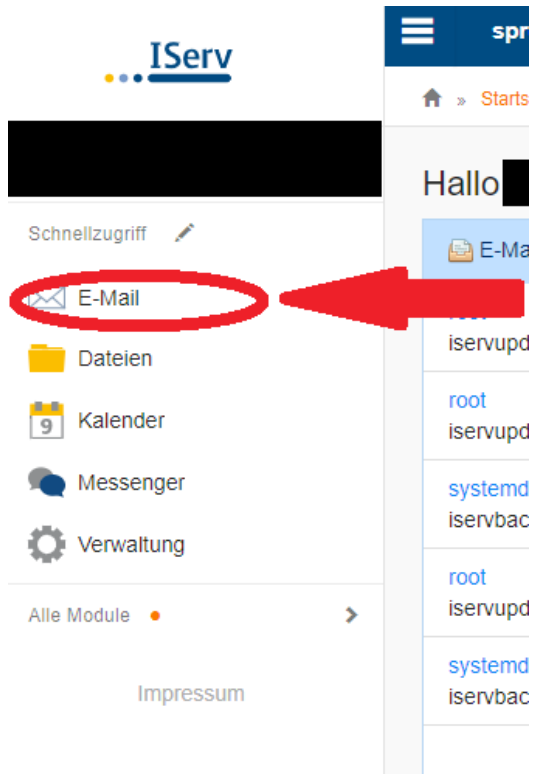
IServ

Schnellzugriff

E-Mail

Dateien

9 Kalender

Messenger

Verwaltung

Alle Module

Impressum

spr

» Starts

Hallo

E-Ma

root
iservupd

root
iservupd

systemd
iservbac

root
iservupd

systemd
iservbac